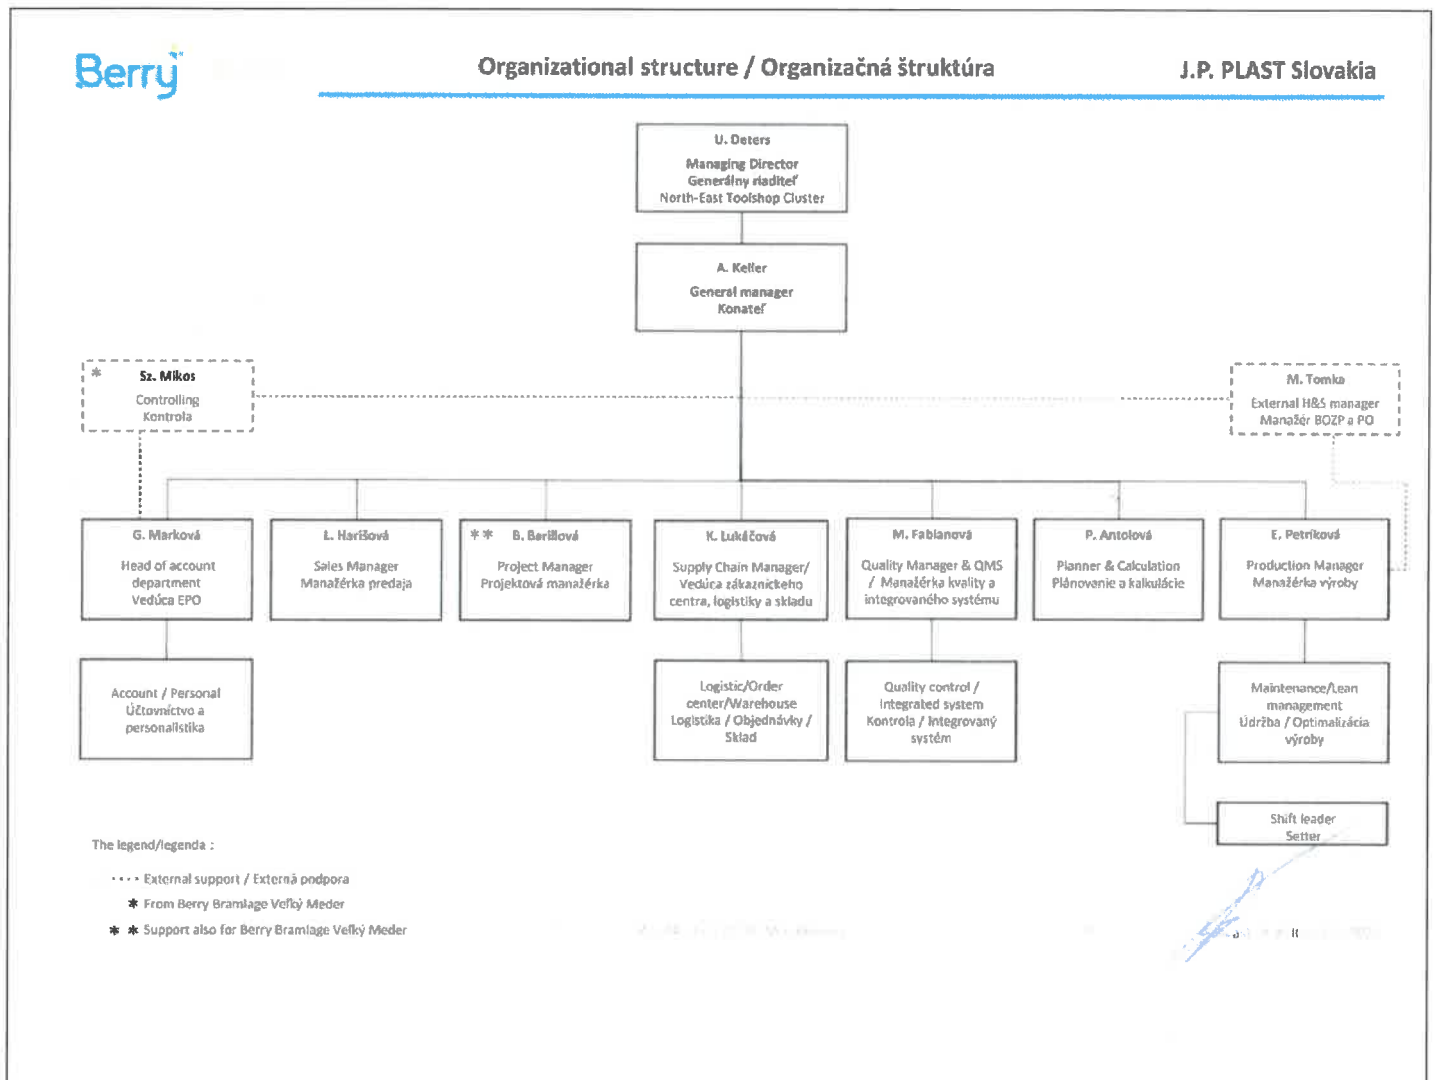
Berry

Organizational structure / Organizačná štruktúra

J.P. PLAST Slovakia

U. Deters
Managing Director
Generálny riaditeľ
North-East Toolshop Cluster

A. Keller
General manager
Konateľ

* Sz. Mikos
Controlling
Kontrola

M. Tomka
External H&S manager
Manažér BOZP a PO

G. Marková
Head of account department
Vedúca EPO

L. Harišová
Sales Manager
Manažérka predaja

** B. Berillová
Project Manager
Projektová manažérka

K. Lukáčová
Supply Chain Manager/ Vedúca zákazníckeho centra, logistiky a skladu

M. Fabianová
Quality Manager & QMS / Manažérka kvality a integrovaného systému

P. Antolová
Planner & Calculation
Plánovanie a kalkulácie

E. Petríková
Production Manager
Manažérka výroby

Account / Personal
Účtovníctvo a personalistika

Logistic/Order center/Warehouse
Logistika / Objednávky / Sklad

Quality control / Integrated system
Kontrola / Integrovaný systém

Maintenance/Lean management
Údržba / Optimalizácia výroby

Shift leader
Setter

The legend/legenda :

.... External support / Externá podpora
* From Berry Bramlage Veľký Meder
** Support also for Berry Bramlage Veľký Meder

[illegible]